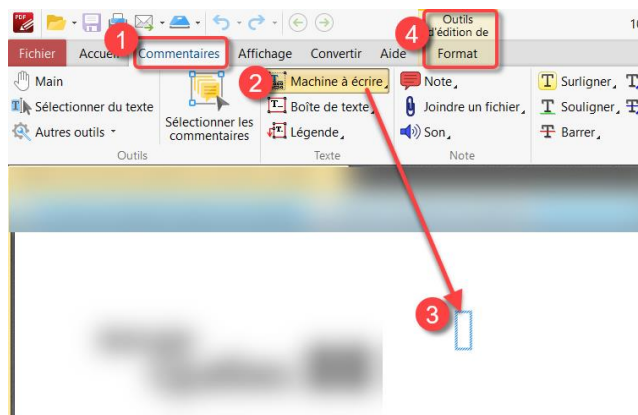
Outils d'édition de
Format
Fichier Accueil Commentaires Affichage Convertir Aide
1
2
3
4
Main
Sélectionner du texte
Autres outils
Sélectionner les commentaires
Outils
Machine à écrire
Boîte de texte
Légende
Texte
Note
Joindre un fichier
Son
Note
Surligner
Souligner
Barrer